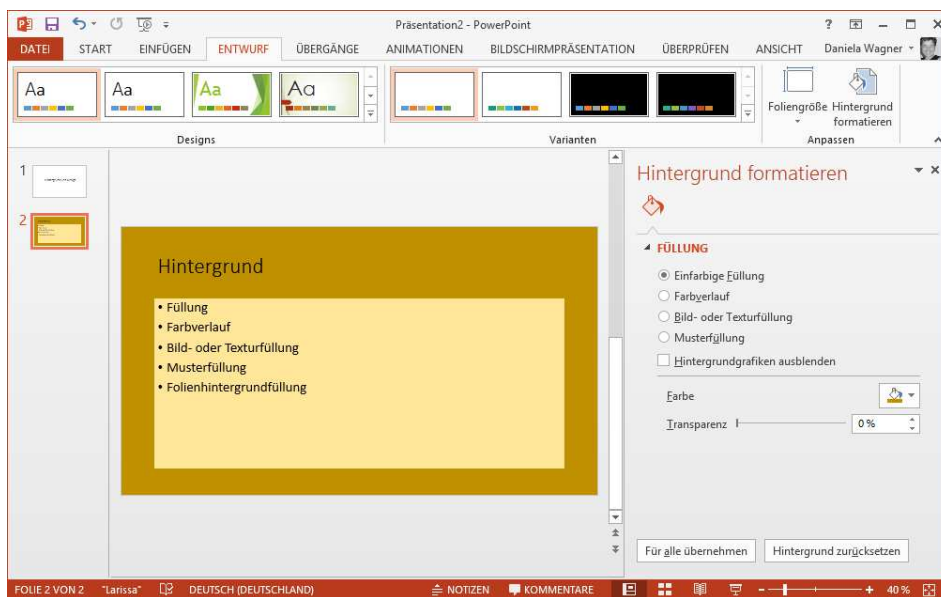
Präsentation2 - PowerPoint

? – □ ×

DATEI START EINFÜGEN ENTWURF ÜBERGÄNGE ANIMATIONEN BILDSCHIRMPRÄSENTATION ÜBERPRÜFEN ANSICHT Daniela Wagner

Aa Aa Aa Aa

Designs

Varianten

Foliengröße Hintergrund formatieren

Anpassen

1

2

Hintergrund

• Füllung
• Farbverlauf
• Bild- oder Texturfüllung
• Musterfüllung
• Folienhintergrundfüllung

Hintergrund formatieren

FÜLLUNG

Einfarbige Füllung
Farbverlauf
Bild- oder Texturfüllung
Musterfüllung
Hintergrundgrafiken ausblenden

Farbe

Transparenz 0 %

Für alle übernehmen

Hintergrund zurücksetzen

FOLIE 2 VON 2 "Larissa" DEUTSCH (DEUTSCHLAND) NOTIZEN KOMMENTARE 40 %